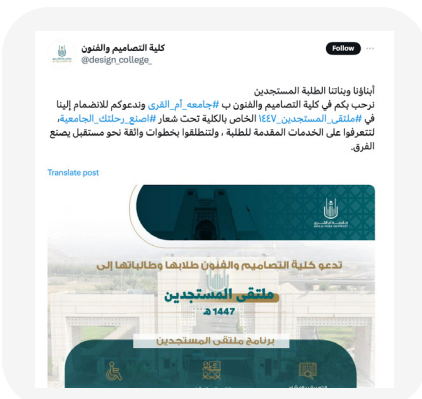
كلية التصاميم والفنون
@design_college_

Follow

أبناؤنا وبناتنا الطلبة المستجدين
نرحب بكم في كلية التصاميم والفنون ب #جامعة_أم_القرى وندعوكم للانضمام إلينا في #ملتقى_المستجدين_١٤٤٧ الخاص بالكلية تحت شعار #اصنع_رحلتك_الجامعية، لتتعرفوا على الخدمات المقدمة للطلبة ، ولتنطلقوا بخطوات واثقة نحو مستقبل يصنع الفرق.

Translate post

تدعو كلية التصاميم والفنون طلابها وطالباتها إلى
ملتقى المستجدين
1447 هـ
برنامج ملتقى المستجدين